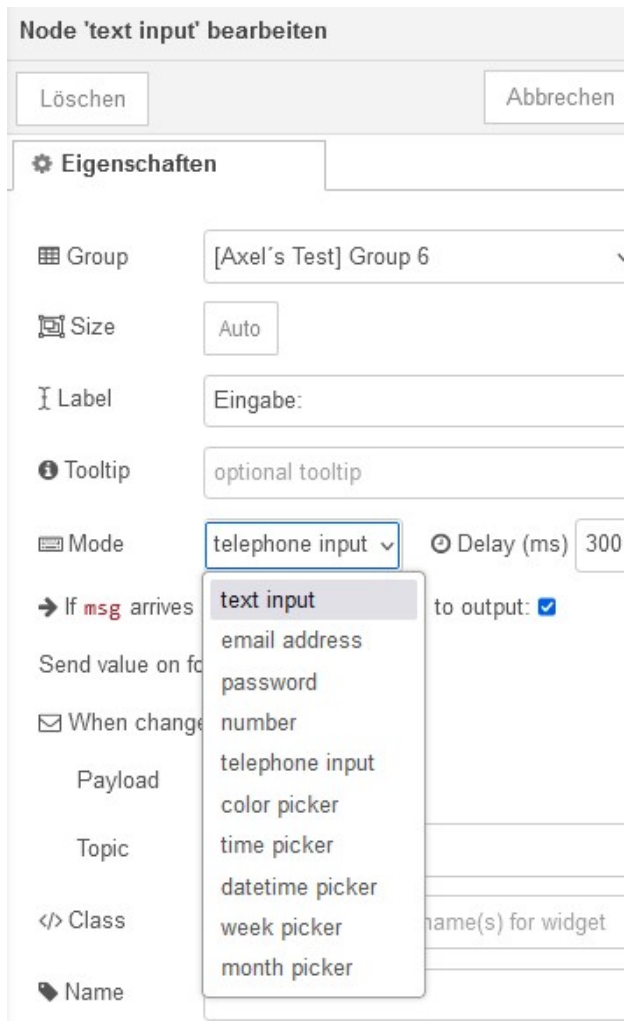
Node 'text input' bearbeiten

Löschen

Abbrechen

Eigenschaften

Group [Axel´s Test] Group 6

Size Auto

Label Eingabe:

Tooltip optional tooltip

Mode telephone input

Delay (ms) 300

text input
email address
password
number
telephone input
color picker
time picker
datetime picker
week picker
month picker

If msg arrives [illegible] to output:

Send value on fo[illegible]

When change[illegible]

Payload

Topic

Class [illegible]name(s) for widget

Name